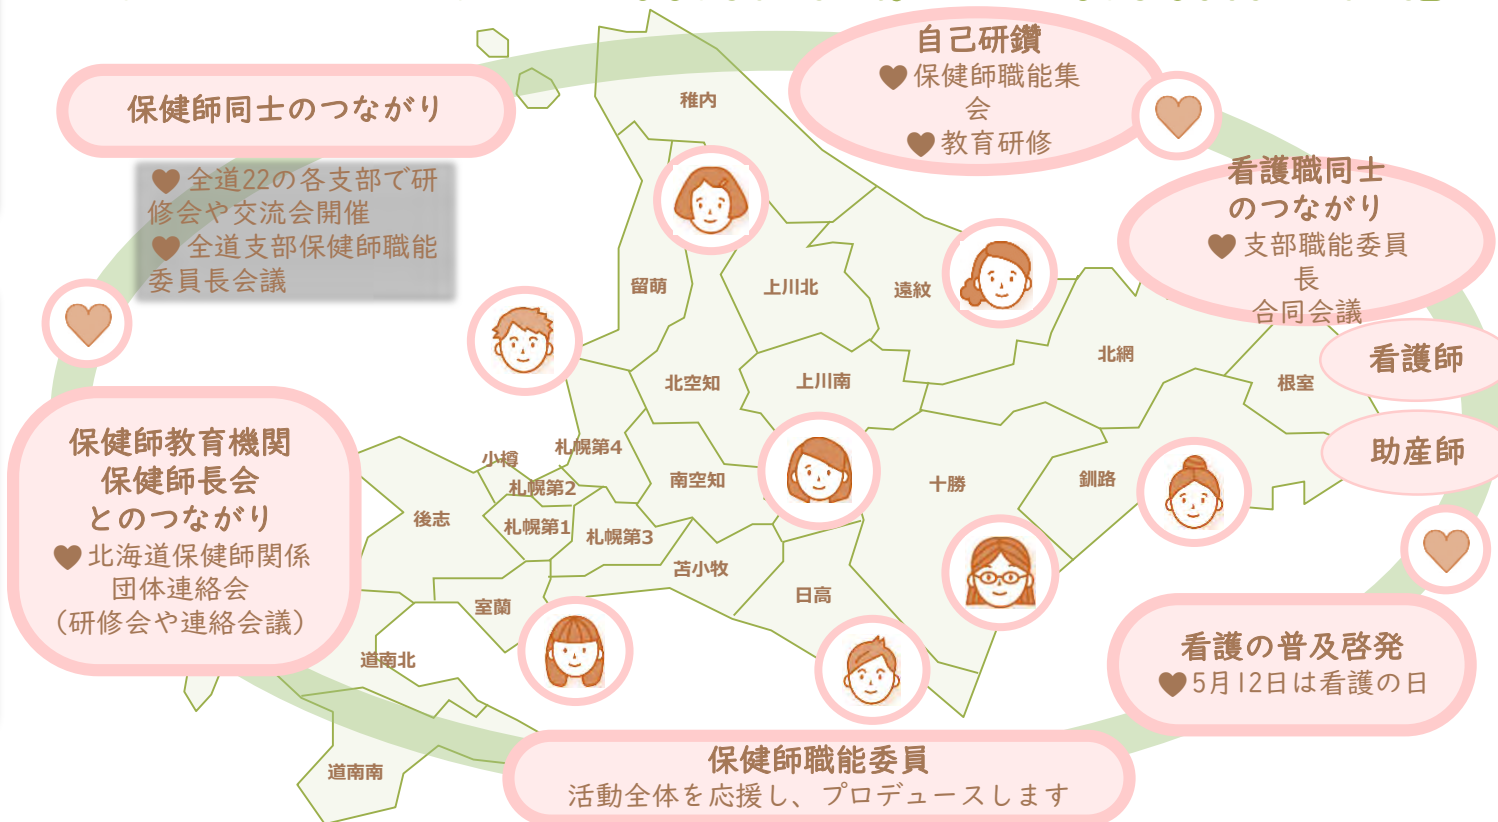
保健師同士のつながり

全道22の各支部で研修会や交流会開催
全道支部保健師職能委員長会議

自己研鑽
保健師職能集会
教育研修

看護職同士のつながり
支部職能委員長
合同会議

看護師

助産師

保健師教育機関
保健師長会
とのつながり
北海道保健師関係団体連絡会
（研修会や連絡会議）

看護の普及啓発
5月12日は看護の日

保健師職能委員
活動全体を応援し、プロデュースします

稚内
留萌
上川北
遠紋
北空知
上川南
北網
根室
小樽
札幌第4
札幌第2
札幌第1
札幌第3
南空知
十勝
釧路
後志
苫小牧
室蘭
日高
道南北
道南南